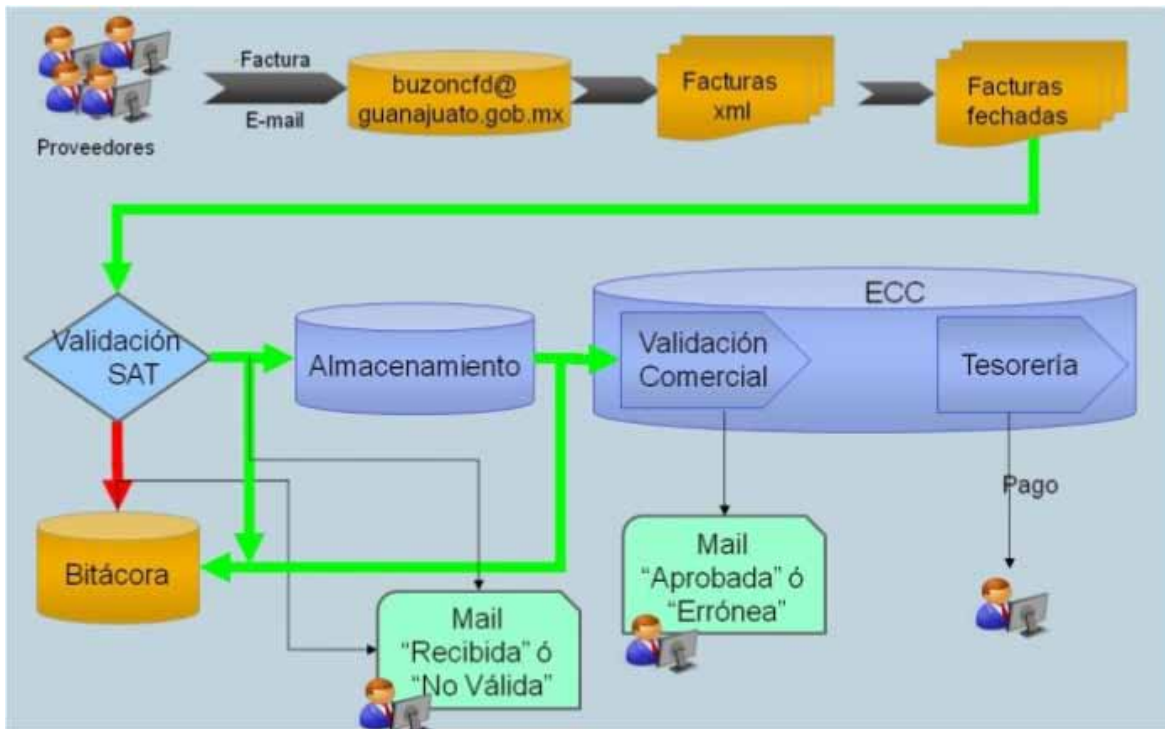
Proveedores

Factura

E-mail

buzoncfd@
guanajuato.gob.mx

Facturas
xml

Facturas
fechadas

Validación
SAT

Almacenamiento

ECC

Validación
Comercial

Tesorería

Pago

Bitácora

Mail
"Aprobada" ó
"Errónea"

Mail
"Recibida" ó
"No Válida"